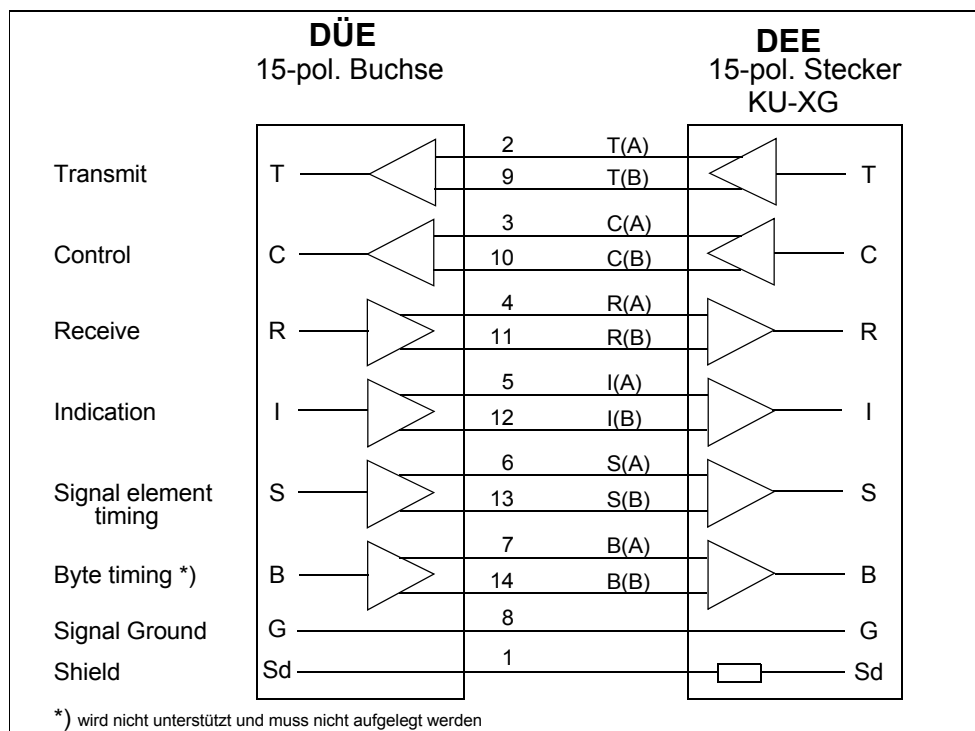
DÜE
15-pol. Buchse

DEE
15-pol. Stecker
KU-XG

Transmit T 2 T(A) 9 T(B) T

Control C 3 C(A) 10 C(B) C

Receive R 4 R(A) 11 R(B) R

Indication I 5 I(A) 12 I(B) I

Signal element timing S 6 S(A) 13 S(B) S

Byte timing *) B 7 B(A) 14 B(B) B

Signal Ground G 8 G

Shield Sd 1 Sd

*) wird nicht unterstützt und muss nicht aufgelegt werden